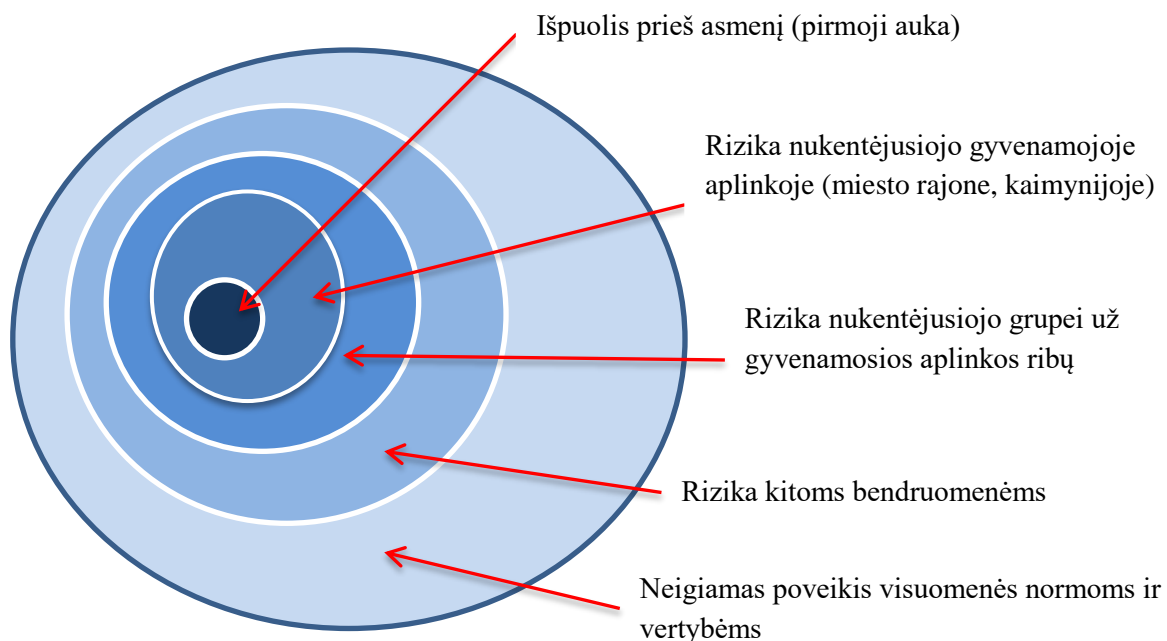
Išpuolis prieš asmenį (pirmoji auka)

Rizika nukentėjusiojo gyvenamojoje aplinkoje (miesto rajone, kaimynijoje)

Rizika nukentėjusiojo grupei už gyvenamosios aplinkos ribų

Rizika kitoms bendruomenėms

Neigiamas poveikis visuomenės normoms ir vertybėms